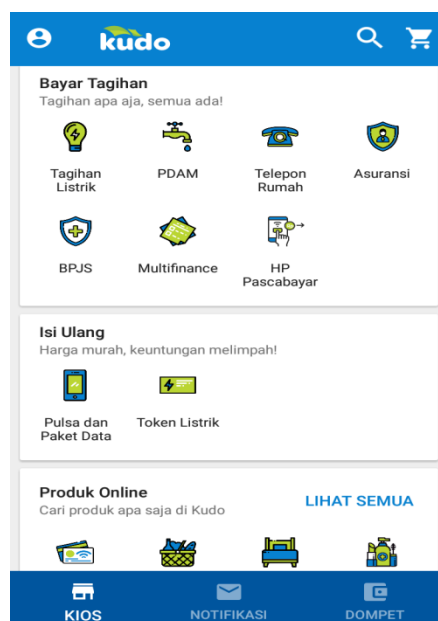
kudo

Bayar Tagihan
Tagihan apa aja, semua ada!

Tagihan Listrik
PDAM
Telepon Rumah
Asuransi
BPJS
Multifinance
HP Pascabayar

Isi Ulang
Harga murah, keuntungan melimpah!

Pulsa dan Paket Data
Token Listrik

Produk Online
Cari produk apa saja di Kudo
LIHAT SEMUA

KIOS
NOTIFIKASI
DOMPET